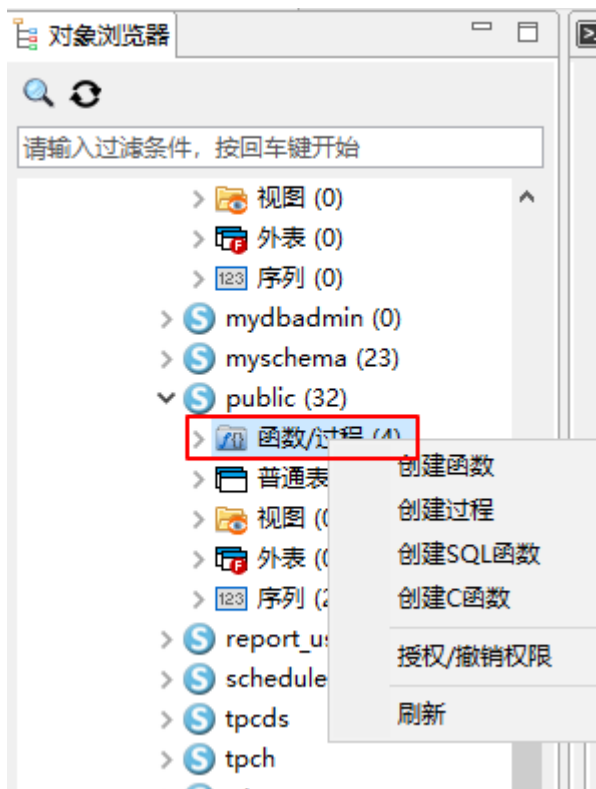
对象浏览器

请输入过滤条件，按回车键开始

视图 (0)
F 外表 (0)
123 序列 (0)
S mydbadmin (0)
S myschema (23)
S public (32)
函数/过程 (4)
普通表
视图 (0
F 外表 (0
123 序列 (2
S report_us
S schedule
S tpcds
S tpch

创建函数
创建过程
创建SQL函数
创建C函数
授权/撤销权限
刷新